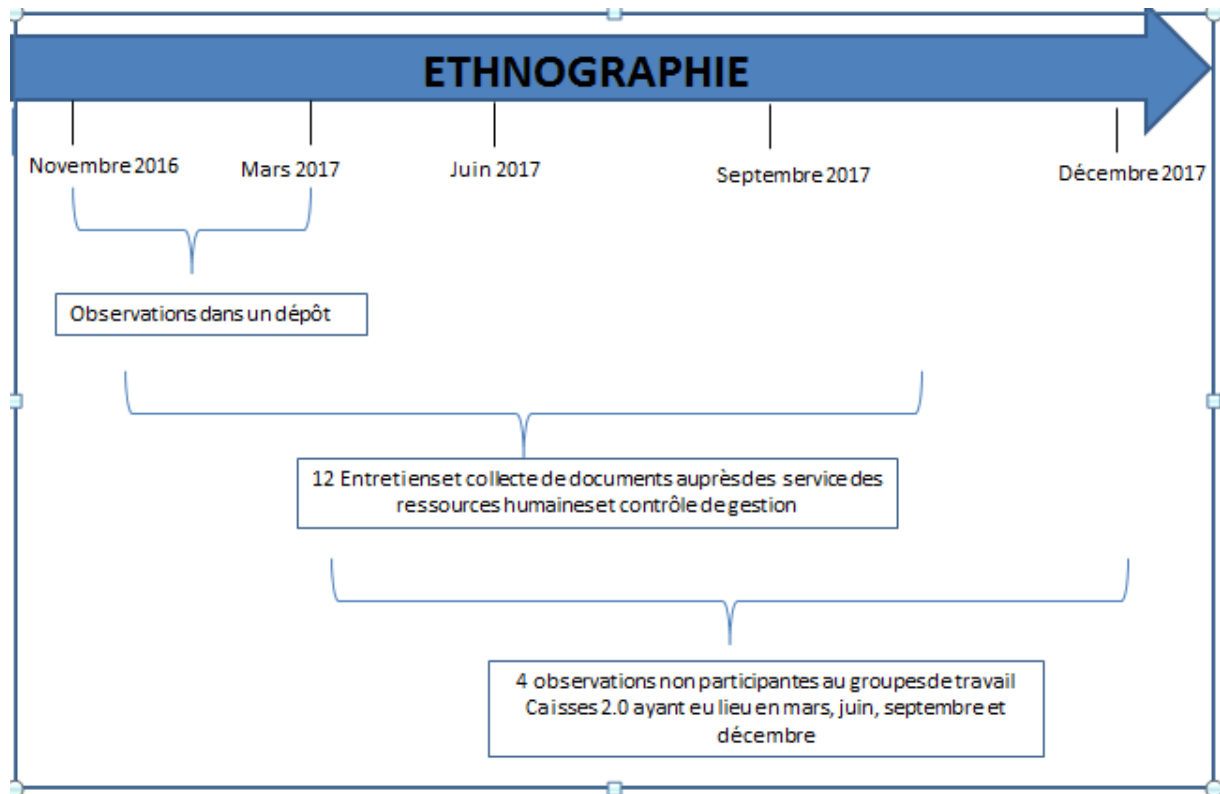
ETHNOGRAPHIE

Novembre 2016

Mars 2017

Juin 2017

Septembre 2017

Décembre 2017

Observations dans un dépôt

12 Entretiens et collecte de documents auprès des service des ressources humaines et contrôle de gestion

4 observations non participantes au groupes de travail Caisses 2.0 ayant eu lieu en mars, juin, septembre et décembre